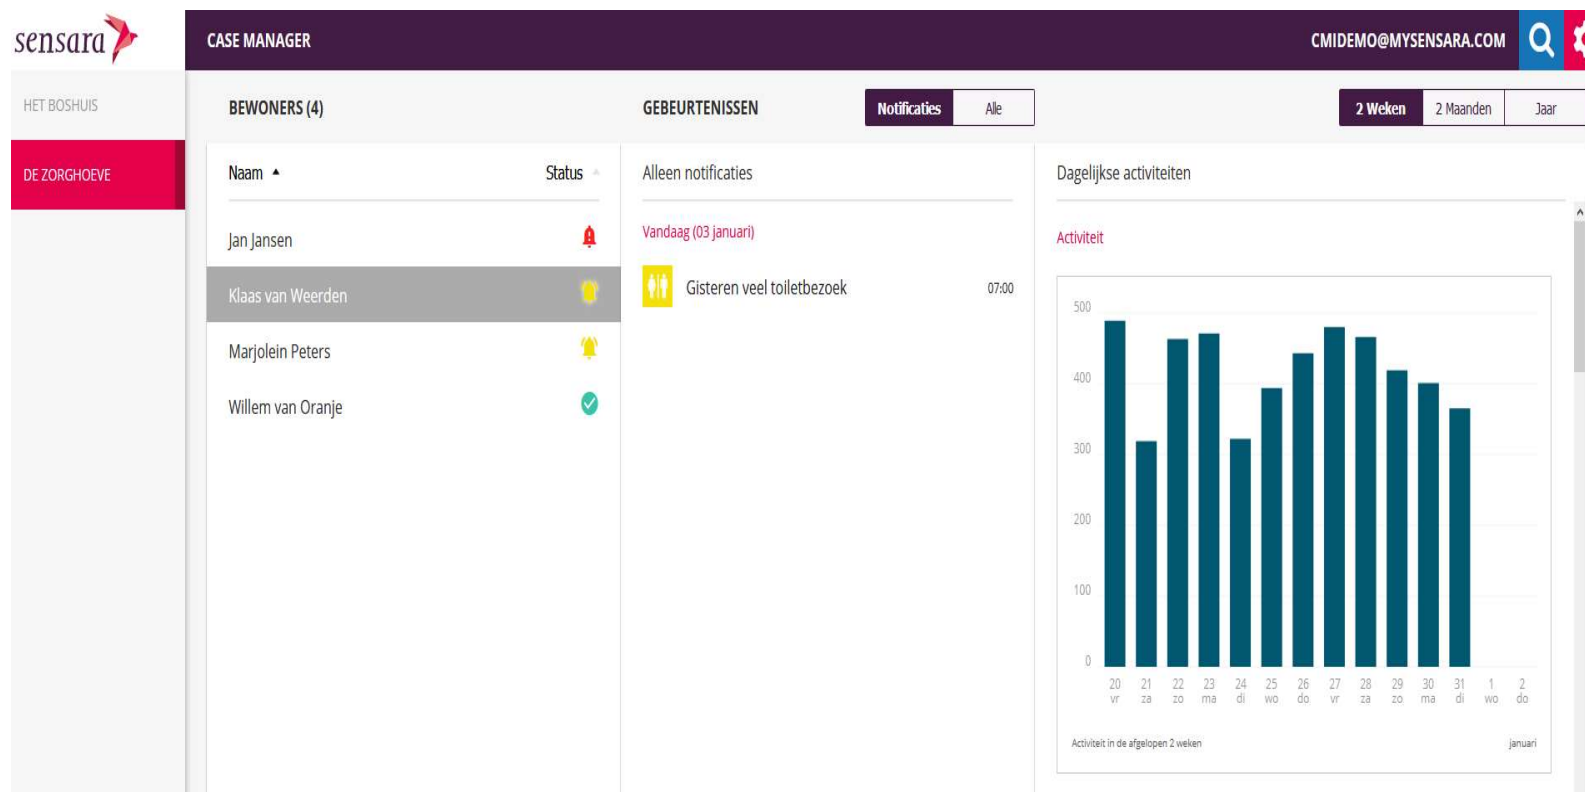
sensara

CASE MANAGER

CMIDEMO@MYSENSARA.COM

HET BOSHUIS

DE ZORGHOEVE

BEWONERS (4)

Naam ▲

Status

Jan Jansen

Klaas van Weerden

Marjolein Peters

Willem van Oranje

GEBEURTENISSEN

Notificaties

Alle

Alleen notificaties

Vandaag (03 januari)

Gisteren veel toiletbezoek

07:00

2 Weken

2 Maanden

Jaar

Dagelijkse activiteiten

Activiteit

500

400

300

200

100

0

20 vr

21 za

22 zo

23 ma

24 di

25 wo

26 do

27 vr

28 za

29 zo

30 ma

31 di

1 wo

2 do

Activiteit in de afgelopen 2 weken

januari